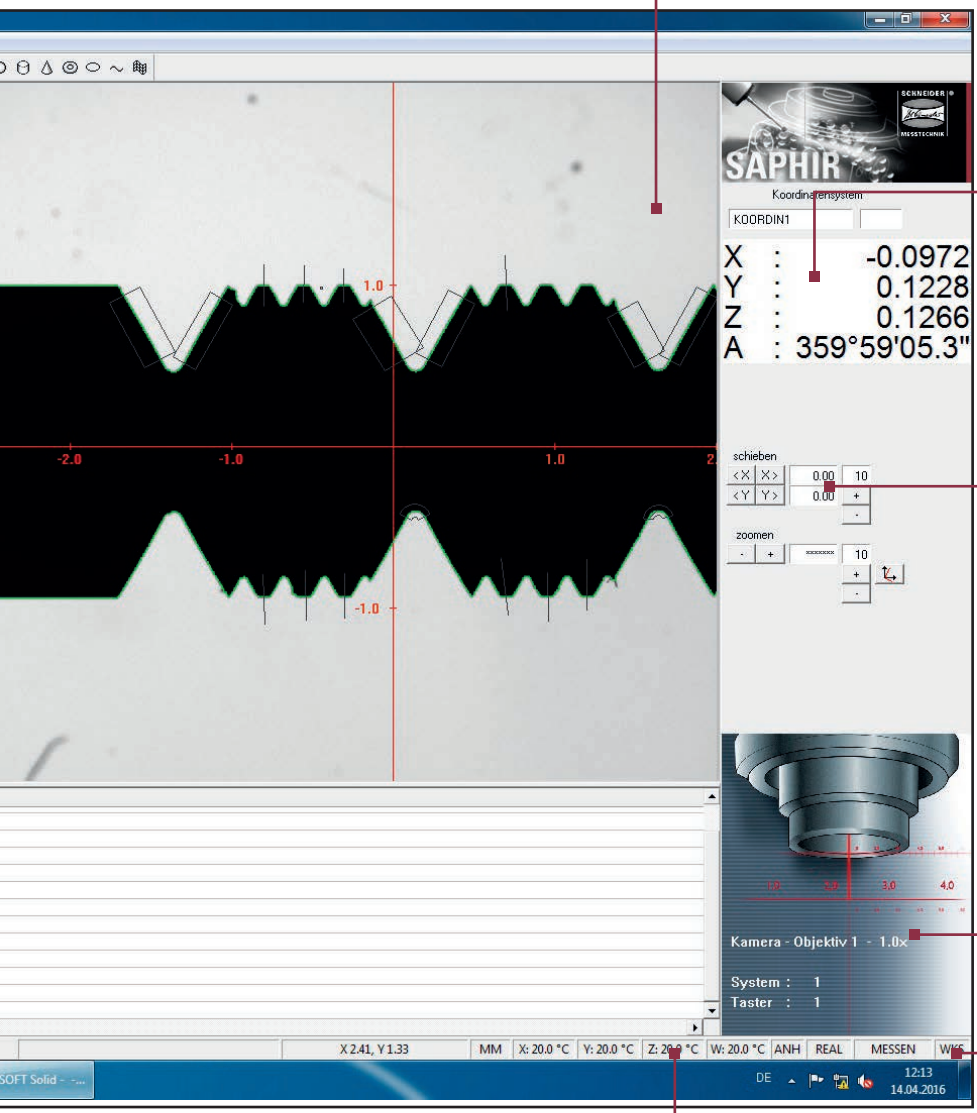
SCHNEIDER MESSTECHNIK

SAPHIR

Koordinatensystem

KOORDIN1

X : -0.0972
Y : 0.1228
Z : 0.1266
A : 359°59'05.3"

1.0

-2.0 -1.0 1.0 2

-1.0

schieben

<X X> 0.00 10

<Y Y> 0.00 +

-

zoomen

- + 10

+

-

1,0 2,0 3,0 4,0

Kamera - Objektiv 1 - 1.0x

System : 1
Taster : 1

X 2.41, Y 1.33 | MM | X: 20.0 °C | Y: 20.0 °C | Z: 20.0 °C | W: 20.0 °C | ANH | REAL | MESSEN | WKS

SOFT Solid - ...

DE

12:13
14.04.2016